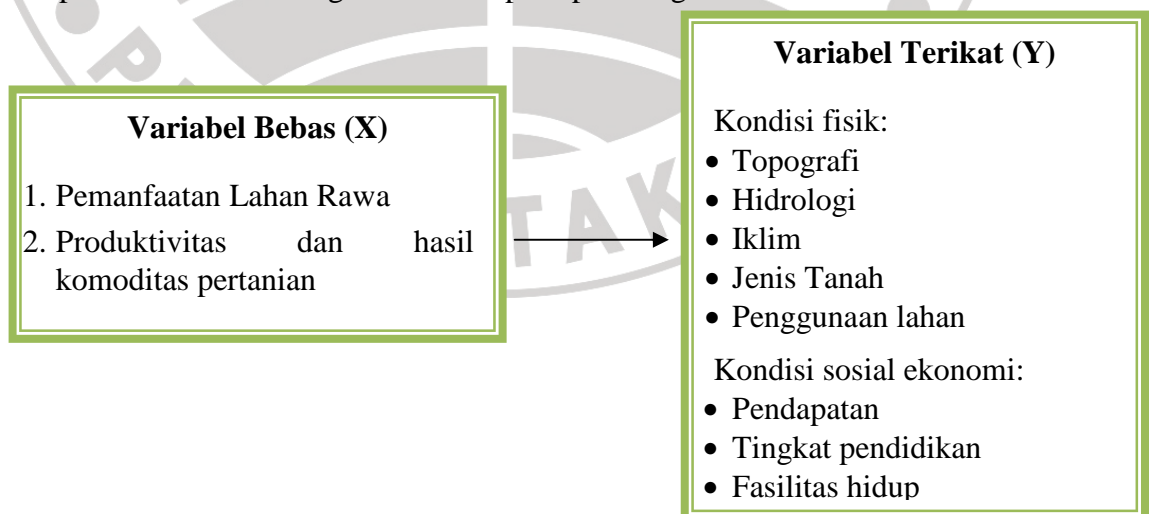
Variabel Bebas (X)

1. Pemanfaatan Lahan Rawa
2. Produktivitas dan hasil komoditas pertanian

Variabel Terikat (Y)

Kondisi fisik:
- Topografi
- Hidrologi
- Iklim
- Jenis Tanah
- Penggunaan lahan

Kondisi sosial ekonomi:
- Pendapatan
- Tingkat pendidikan
- Fasilitas hidup